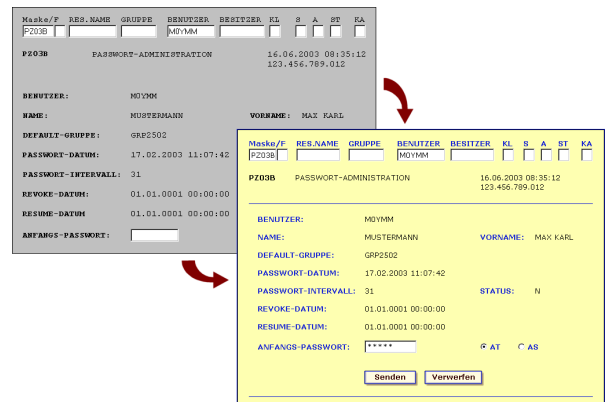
Maske/F RES.NAME GRUPPE BENUTZER BESITZER KL S A ST KA
PZ03B M0YMM

PZ03B PASSWORT-ADMINISTRATION 16.06.2003 08:35:12
123.456.789.012

BENUTZER: M0YMM
NAME: MUSTERMANN VORNAME: MAX KARL
DEFAULT-GRUPPE: GRP2502
PASSWORT-DATUM: 17.02.2003 11:07:42
PASSWORT-INTERVALL: 31
REVOKE-DATUM: 01.01.0001 00:00:00
RESUME-DATUM 01.01.0001 00:00:00
ANFANGS-PASSWORT:

Maske/F RES.NAME GRUPPE BENUTZER BESITZER KL S A ST KA
PZ03B M0YMM

PZ03B PASSWORT-ADMINISTRATION 16.06.2003 08:35:12
123.456.789.012

BENUTZER: M0YMM
NAME: MUSTERMANN VORNAME: MAX KARL
DEFAULT-GRUPPE: GRP2502
PASSWORT-DATUM: 17.02.2003 11:07:42
PASSWORT-INTERVALL: 31 STATUS: N
REVOKE-DATUM: 01.01.0001 00:00:00
RESUME-DATUM: 01.01.0001 00:00:00
ANFANGS-PASSWORT: ***** AT AS

Senden Verwerfen